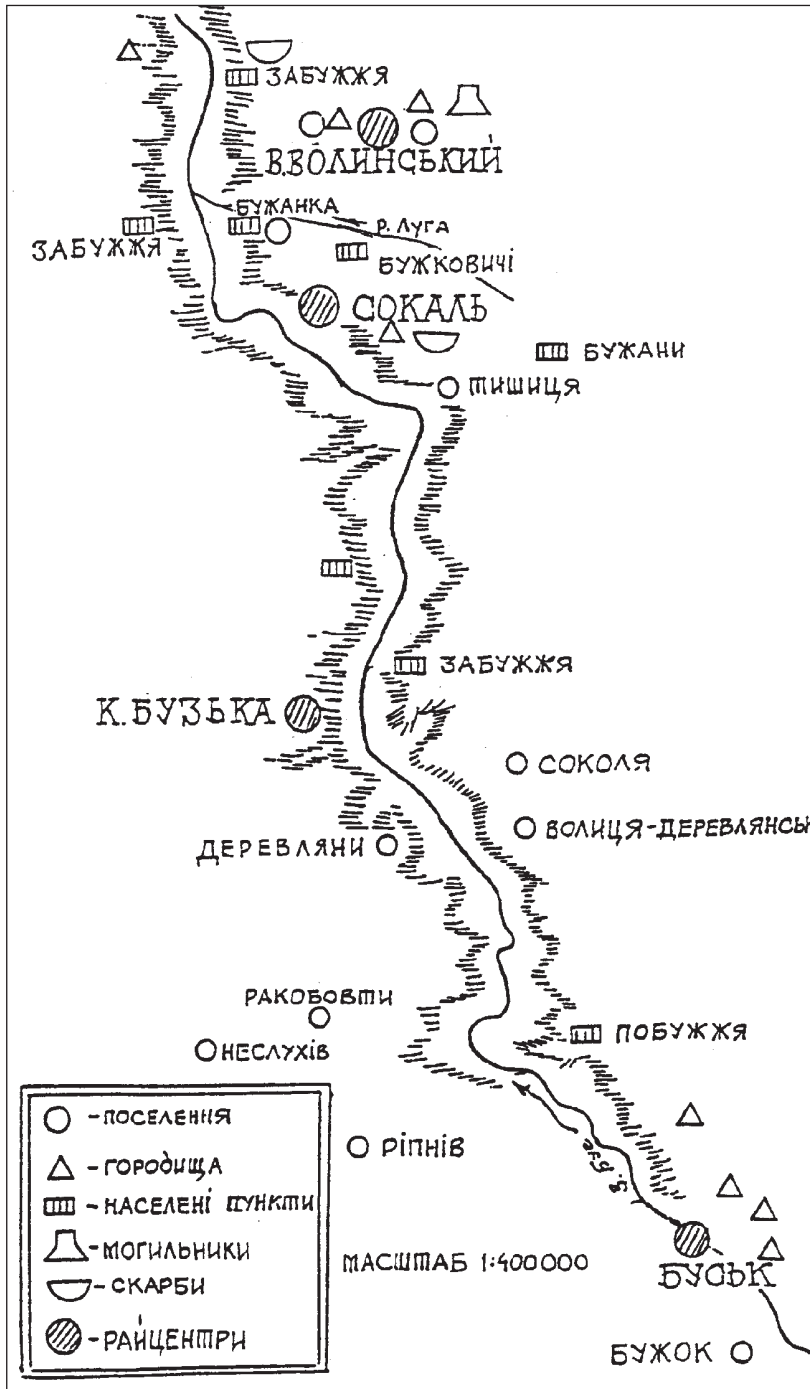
ЗАБУЖЖЯ
В.ВОЛИНСЬКИЙ
БУЖАНКА
Р. ЛУГА
ЗАБУЖЖЯ
БУЖКОВИЧІ
СОКАЛЬ
БУЖАНИ
ТИШИЦЯ
ЗАБУЖЖЯ
К.БУЗЬКА
СОКОЛЯ
ВОЛИЦЯ-ДЕРЕВЛЯНСЬ
ДЕРЕВЛЯНИ
РАКОБОВТИ
НЕСЛУХІВ
ПОБУЖЖЯ
Р. Буг
- ПОСЕЛЕННЯ
- ГОРОДИЩА
- НАСЕЛЕНІ ПУНКТИ
- МОГИЛЬНИКИ
- СКАРБИ
- РАЙЦЕНТРИ
РІПНІВ
МАСШТАБ 1:400000
БУСЬК
БУЖОК